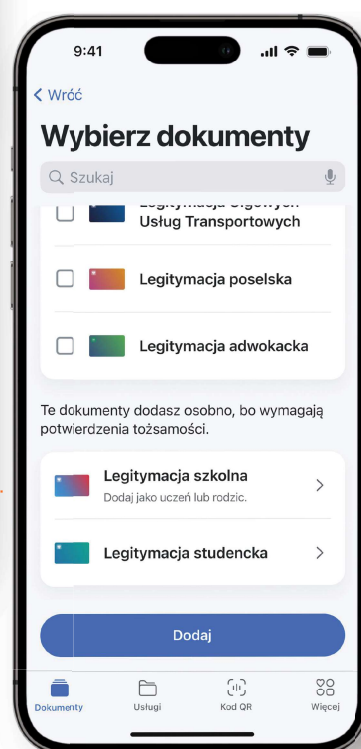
9:41

< Wróć

Wybierz dokumenty

Szukaj

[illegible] Usług Transportowych

Legitymacja poselska

Legitymacja adwokacka

Te dokumenty dodasz osobno, bo wymagają potwierdzenia tożsamości.

Legitymacja szkolna
Dodaj jako uczeń lub rodzic.

Legitymacja studencka

Dodaj

Dokumenty
Usługi
Kod QR
Więcej